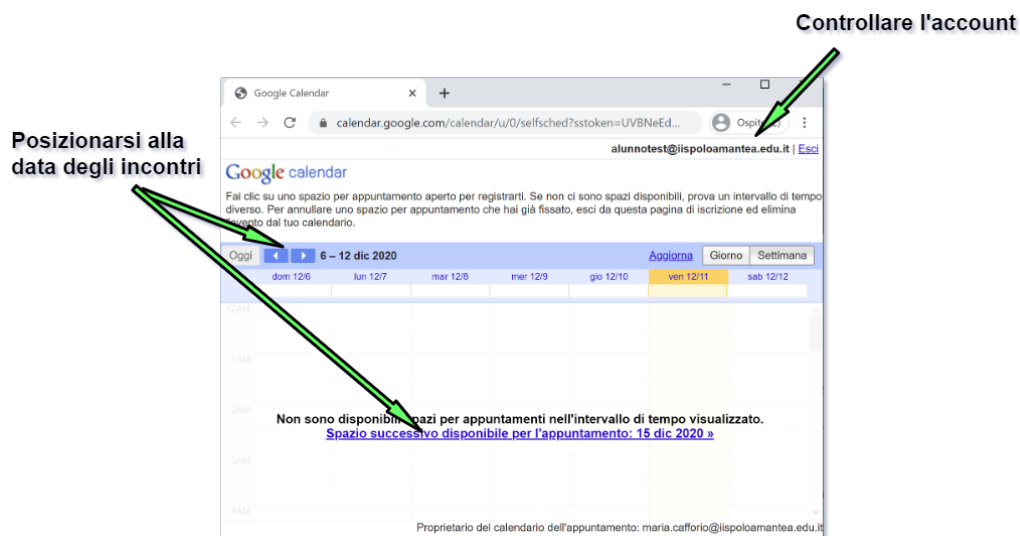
Controllare l'account

Posizionarsi alla data degli incontri

Google Calendar ×  +

calendar.google.com/calendar/u/0/selfsched?sstoken=UVBNeEd...

Ospite

alunnotest@iispoloamantea.edu.it | Esci

Google calendar

Fai clic su uno spazio per appuntamento aperto per registrarti. Se non ci sono spazi disponibili, prova un intervallo di tempo diverso. Per annullare uno spazio per appuntamento che hai già fissato, esci da questa pagina di iscrizione ed elimina l'evento dal tuo calendario.

Oggi 6 – 12 dic 2020 Aggiorna Giorno Settimana

dom 12/6 lun 12/7 mar 12/8 mer 12/9 gio 12/10 ven 12/11 sab 12/12

12AM

1AM

2AM

3AM

4AM

Non sono disponibili spazi per appuntamenti nell'intervallo di tempo visualizzato.
Spazio successivo disponibile per l'appuntamento: 15 dic 2020 »

Proprietario del calendario dell'appuntamento: maria.cafforio@iispoloamantea.edu.it